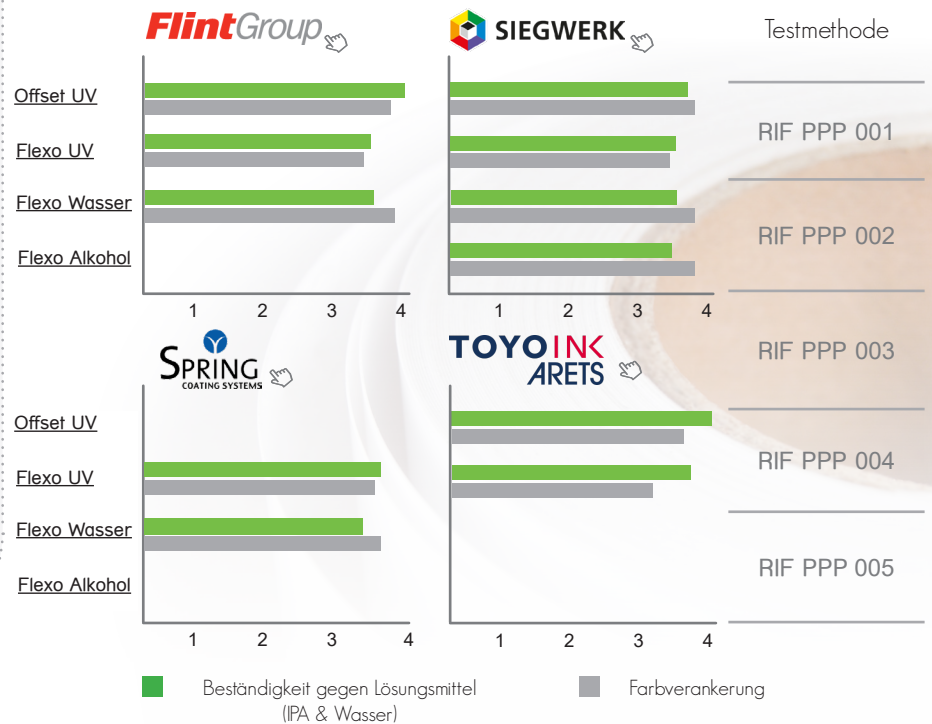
FlintGroup

SIEGWERK

Testmethode

Offset UV
Flexo UV
Flexo Wasser
Flexo Alkohol

1 2 3 4

1 2 3 4

RIF PPP 001

RIF PPP 002

RIF PPP 003

RIF PPP 004

RIF PPP 005

SPRING
COATING SYSTEMS

TOYO INK
ARETS

Offset UV
Flexo UV
Flexo Wasser
Flexo Alkohol

1 2 3 4

1 2 3 4

Beständigkeit gegen Lösungsmittel (IPA & Wasser)

Farbverankerung